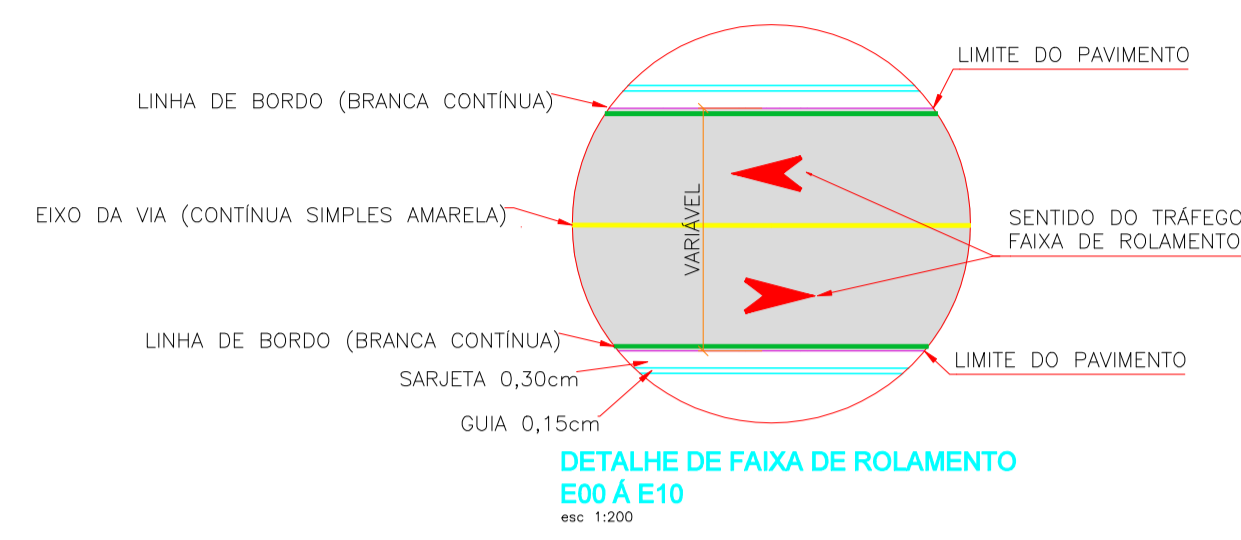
LIMITE DO PAVIMENTO

LINHA DE BORDO (BRANCA CONTÍNUA)

EIXO DA VIA (CONTÍNUA SIMPLES AMARELA)

VARIÁVEL

SENTIDO DO TRÁFEGC
FAIXA DE ROLAMENTO

LINHA DE BORDO (BRANCA CONTÍNUA)

LIMITE DO PAVIMENTO

SARJETA 0,30cm

GUIA 0,15cm

DETALHE DE FAIXA DE ROLAMENTO
E00 Á E10
esc 1:200